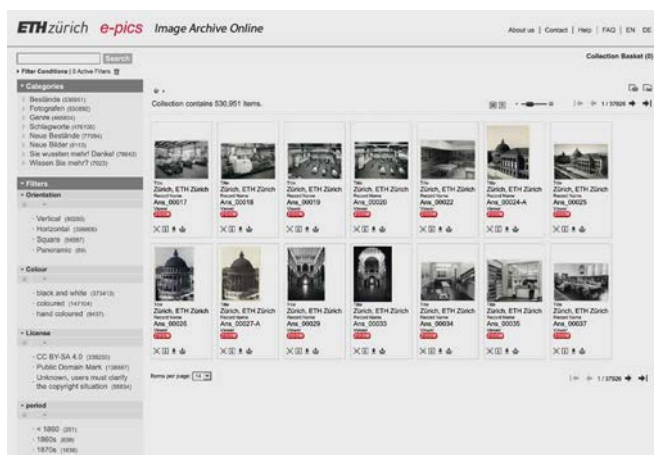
ETHzürich e-pics Image Archive Online

About us | Contact | Help | FAQ | EN DE

Search

Collection Basket (0)

Filter Conditions | 0 Active Filters

Categories
Bestände (530951)
Fotografien (500892)
Genre (465654)
Schlagworte (476100)
Neue Bestände (77094)
Neue Bilder (8113)
Sie wussten mehr? Danke! (78643)
Wissen Sie mehr? (7023)

Filters
Orientation
Vertical (80289)
Horizontal (398809)
Square (54587)
Panoramic (89)

Colour
black and white (373413)
coloured (147104)
hand coloured (8437)

License
CC BY-SA 4.0 (338250)
Public Domain Mark (138867)
Unknown, users must clarify the copyright situation (56834)

period
< 1860 (251)
1860s (839)
1870s (1838)

Collection contains 530,951 items.

1 / 37926

Zürich, ETH Zürich
Ans_00017

Zürich, ETH Zürich
Ans_00018

Zürich, ETH Zürich
Ans_00019

Zürich, ETH Zürich
Ans_00020

Zürich, ETH Zürich
Ans_00022

Zürich, ETH Zürich
Ans_00024-A

Zürich, ETH Zürich
Ans_00025

Zürich, ETH Zürich
Ans_00026

Zürich, ETH Zürich
Ans_00027-A

Zürich, ETH Zürich
Ans_00029

Zürich, ETH Zürich
Ans_00033

Zürich, ETH Zürich
Ans_00034

Zürich, ETH Zürich
Ans_00035

Zürich, ETH Zürich
Ans_00037

Items per page: 14

1 / 37926